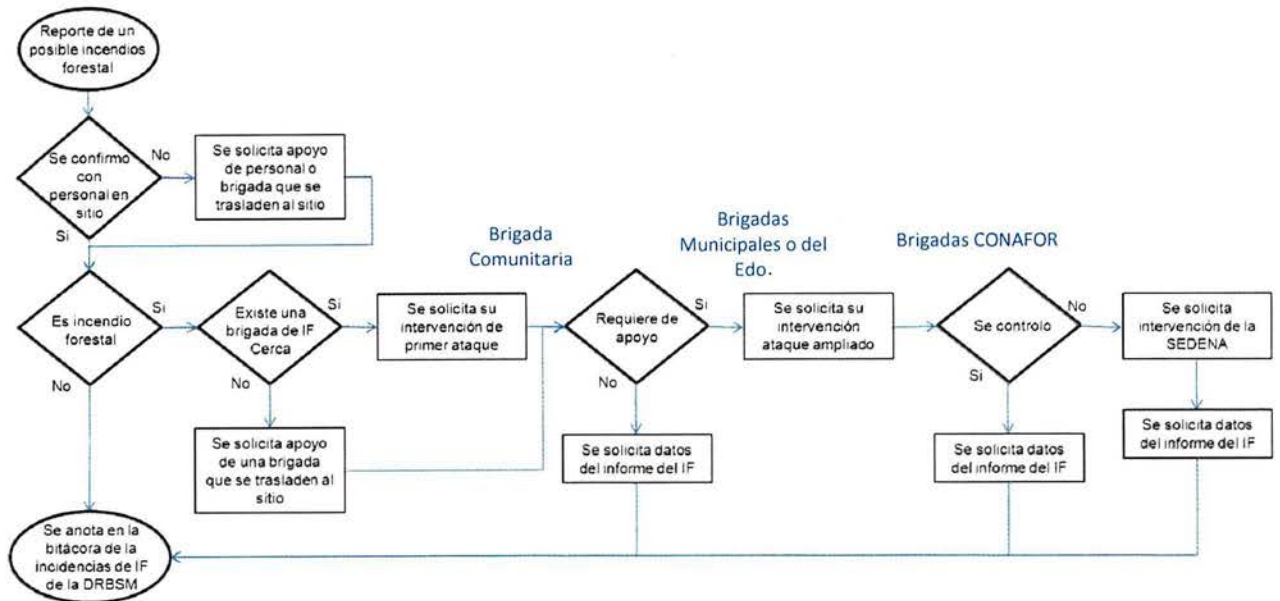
Reporte de un posible incendios forestal

Se confirmo con personal en sitio

No

Se solicita apoyo de personal o brigada que se trasladen al sitio

Si

Brigada Comunitaria

Brigadas Municipales o del Edo.

Brigadas CONAFOR

Es incendio forestal

Si

Existe una brigada de IF Cerca

Si

Se solicita su intervención de primer ataque

Requiere de apoyo

Si

Se solicita su intervención ataque ampliado

Se controlo

No

Se solicita intervención de la SEDENA

No

No

No

Si

Se solicita apoyo de una brigada que se trasladen al sitio

Se solicita datos del informe del IF

Se solicita datos del informe del IF

Se solicita datos del informe del IF

Se anota en la bitácora de la incidencias de IF de la DRBSM